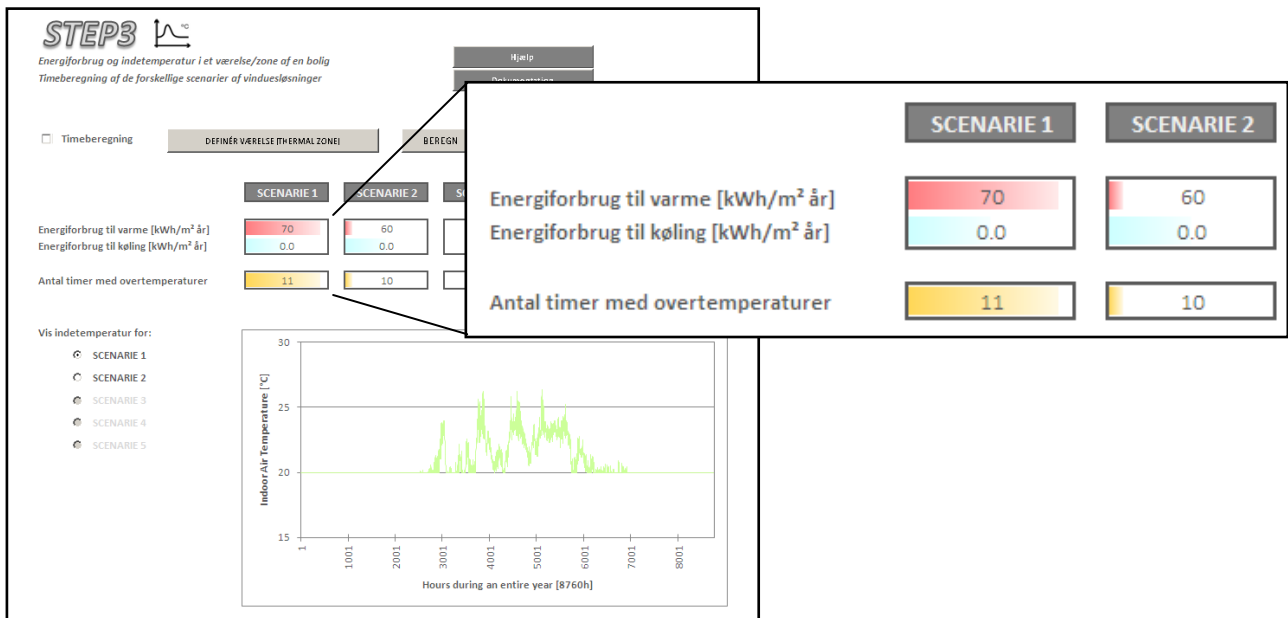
STEP3 °C

Energiforbrug og indetemperatur i et værelse/zone af en bolig
Timeberegning af de forskellige scenarier af vinduesløsninger

Hjælp
Dokumentation

Timeberegning

DEFINÉR VÆRELSE [THERMAL ZONE]

BEREGN

| | SCENARIE 1 | SCENARIE 2 |
|---|---|---|
| Energiforbrug til varme [kWh/m² år] | 70 | 60 |
| Energiforbrug til køling [kWh/m² år] | 0.0 | 0.0 |
| Antal timer med overtemperaturer | 11 | 10 |

Vis indetemperatur for:
SCENARIE 1
SCENARIE 2
SCENARIE 3
SCENARIE 4
SCENARIE 5

Indoor Air Temperature [°C]
30
25
20
15
1
1001
2001
3001
4001
5001
6001
7001
8001
Hours during an entire year [8760h]

| | SCENARIE 1 | SCENARIE 2 |
|---|---|---|
| Energiforbrug til varme [kWh/m² år] | 70 | 60 |
| Energiforbrug til køling [kWh/m² år] | 0.0 | 0.0 |
| Antal timer med overtemperaturer | 11 | 10 |